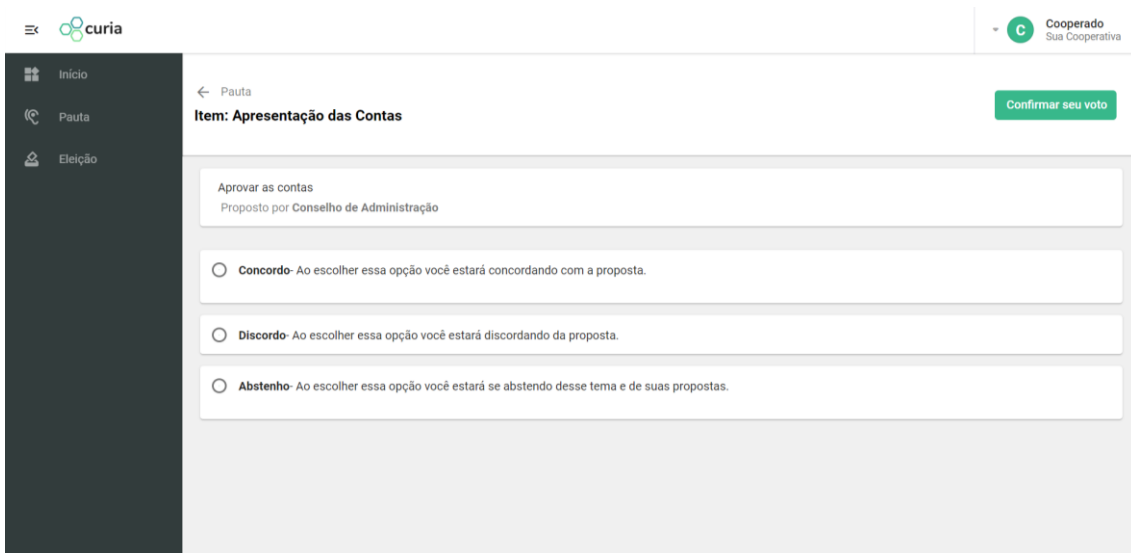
curia

C Cooperado
Sua Cooperativa

Início
Pauta
Eleição

← Pauta
Item: Apresentação das Contas

Confirmar seu voto

Aprovar as contas
Proposto por Conselho de Administração

Concordo- Ao escolher essa opção você estará concordando com a proposta.

Discordo- Ao escolher essa opção você estará discordando da proposta.

Abstenho- Ao escolher essa opção você estará se abstendo desse tema e de suas propostas.